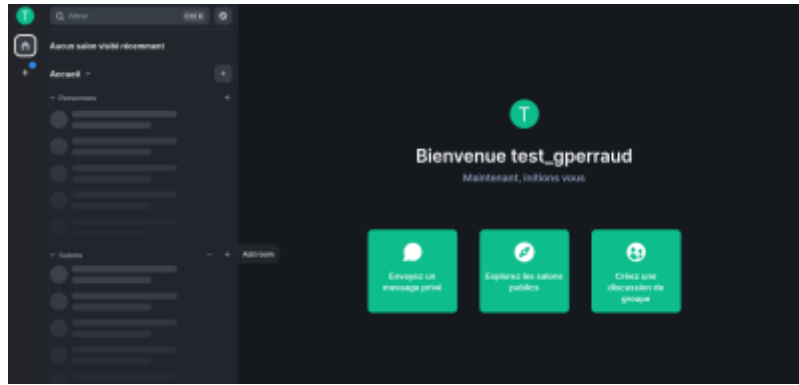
T

Filtrer Ctrl K

Aucun salon visité récemment

Accueil

Personnes

Salons

Add tools

T

Bienvenue test_gperraud

Maintenant, initions vous

Envoyez un message privé

Explorez les salons publics

Créez une discussion de groupe